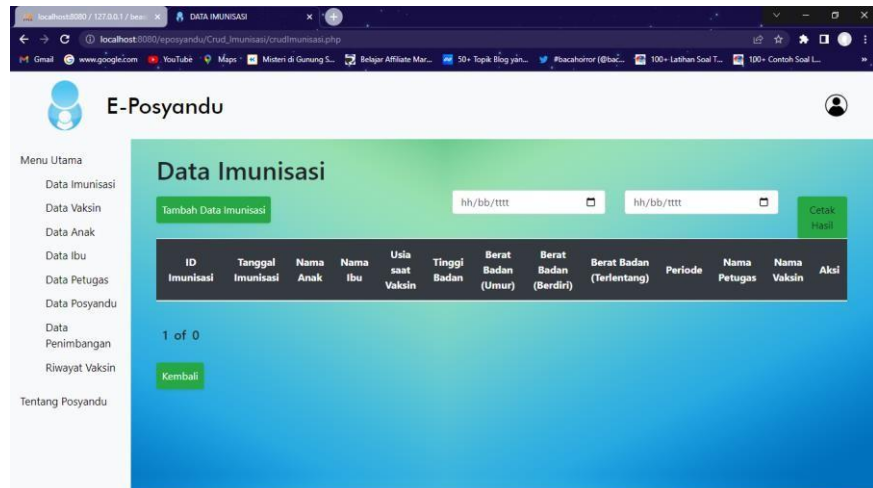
localhost:8080 / 127.0.0.1 / beas × DATA IMUNISASI ×

localhost:8080/eposyandu/Crud_Imunisasi/crudImunisasi.php

Gmail www.google.com YouTube Maps Misteri di Gunung S... Belajar Affiliate Mar... 50+ Topik Blog yan... #bacahorror (@bac... 100+ Latihan Soal T... 100+ Contoh Soal L...

E-Posyandu

Menu Utama
Data Imunisasi
Data Vaksin
Data Anak
Data Ibu
Data Petugas
Data Posyandu
Data Penimbangan
Riwayat Vaksin
Tentang Posyandu

Data Imunisasi

Tambah Data Imunisasi

hh/bb/tttt

hh/bb/tttt

Cetak Hasil

| ID Imunisasi | Tanggal Imunisasi | Nama Anak | Nama Ibu | Usia saat Vaksin | Tinggi Badan | Berat Badan (Umur) | Berat Badan (Berdiri) | Berat Badan (Terlentang) | Periode | Nama Petugas | Nama Vaksin | Aksi |
|---|---|---|---|---|---|---|---|---|---|---|---|---|

1 of 0

Kembali